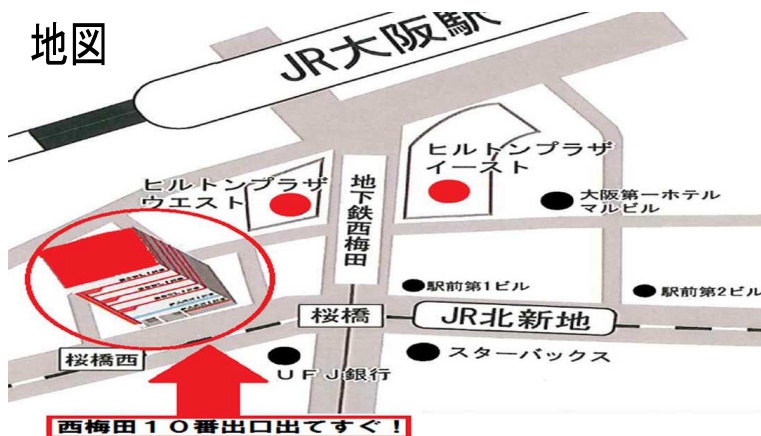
地図

JR大阪駅

ヒルトンプラザ
イースト

ヒルトンプラザ
ウエスト

地下鉄西梅田

大阪第一ホテル
マルビル

駅前第1ビル

駅前第2ビル

桜橋

JR北新地

桜橋西

UFJ銀行

スターバックス

西梅田10番出口出てすぐ！